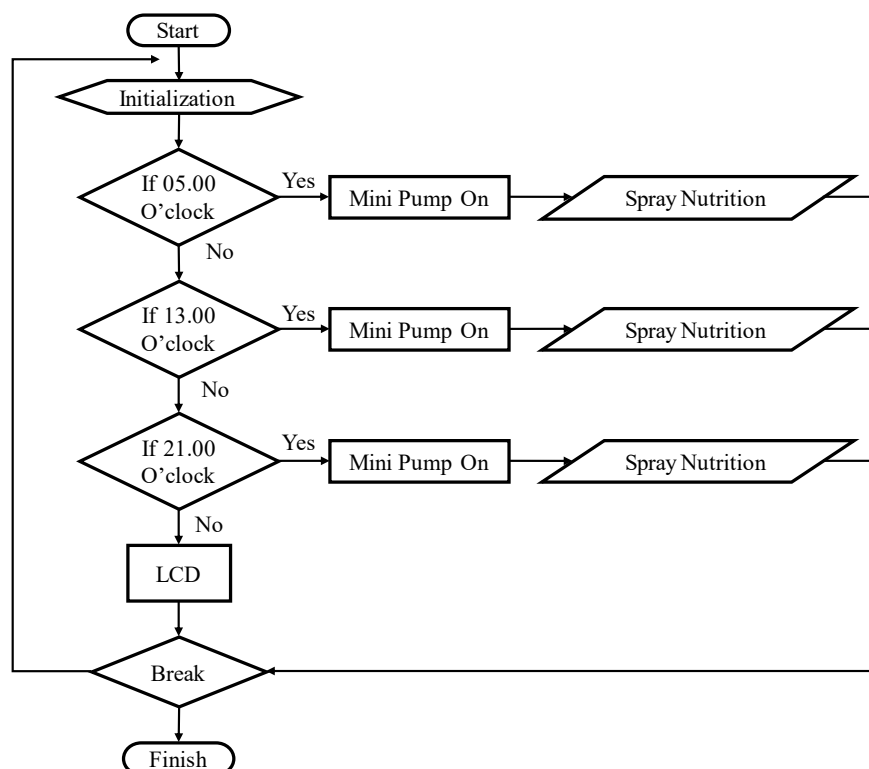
Start

Initialization

If 05.00 O'clock

Yes

Mini Pump On

Spray Nutrition

No

If 13.00 O'clock

Yes

Mini Pump On

Spray Nutrition

No

If 21.00 O'clock

Yes

Mini Pump On

Spray Nutrition

No

LCD

Break

Finish